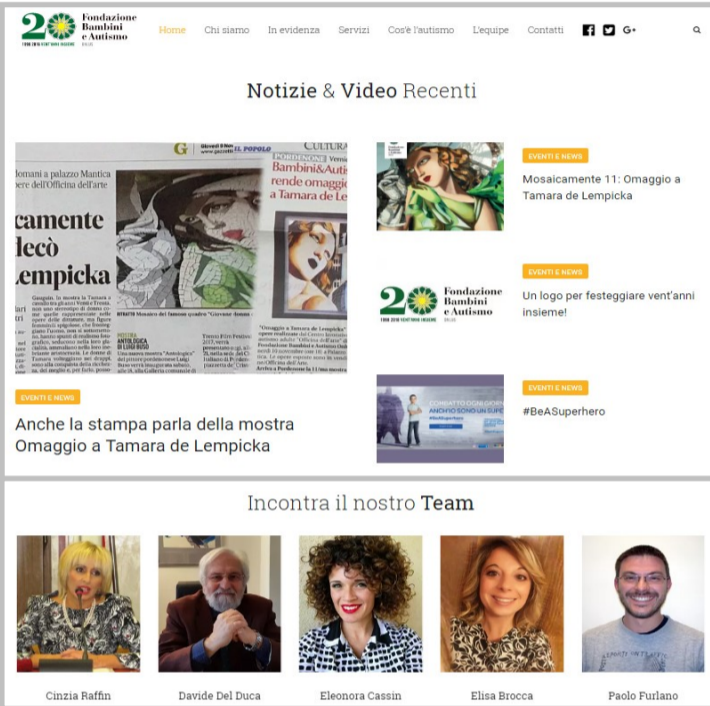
20 Fondazione Bambini e Autismo
1998 2018 VENT'ANNI INSIEME

Home Chi siamo In evidenza Servizi Cos'è l'autismo L'equipe Contatti

Notizie & Video Recenti

Giovedì 8 Nov IL POPOLO CULTURA
PORDENONE
Bambini&Autismo rende omaggio a Tamara de Lempicka
Domani a palazzo Mantica
lavori dell'Officina dell'arte
camente
lecò
Lempicka

EVENTI E NEWS
Anche la stampa parla della mostra Omaggio a Tamara de Lempicka

EVENTI E NEWS
Mosaicamente 11: Omaggio a Tamara de Lempicka

EVENTI E NEWS
Un logo per festeggiare vent'anni insieme!

EVENTI E NEWS
#BeASuperhero

Incontra il nostro Team

Cinzia Raffin
Davide Del Duca
Eleonora Cassin
Elisa Brocca
Paolo Furlano